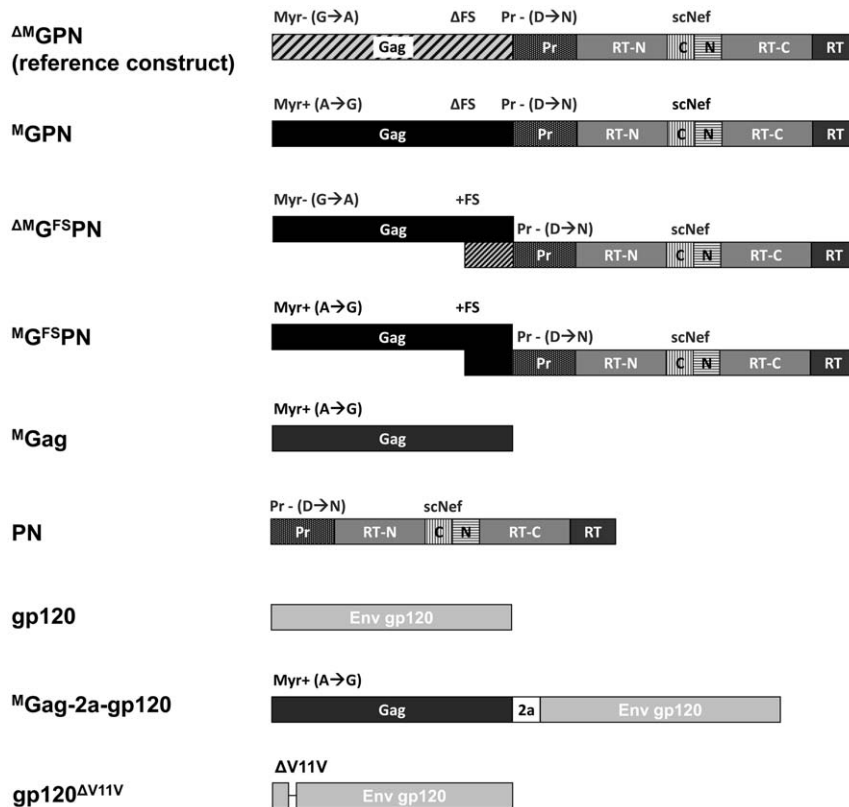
$^{\Delta M}$GPN (reference construct)
Myr- (G→A) ΔFS Pr - (D→N) scNef
Gag Pr RT-N C N RT-C RT

$^{M}$GPN
Myr+ (A→G) ΔFS Pr - (D→N) scNef
Gag Pr RT-N C N RT-C RT

$^{\Delta M}$G$^{FS}$PN
Myr- (G→A) +FS
Gag
Pr - (D→N) scNef
Pr RT-N C N RT-C RT

$^{M}$G$^{FS}$PN
Myr+ (A→G) +FS
Gag
Pr - (D→N) scNef
Pr RT-N C N RT-C RT

$^{M}$Gag
Myr+ (A→G)
Gag

PN
Pr - (D→N) scNef
Pr RT-N C N RT-C RT

gp120
Env gp120

$^{M}$Gag-2a-gp120
Myr+ (A→G)
Gag 2a Env gp120

gp120$^{\Delta V11V}$
ΔV11V
Env gp120